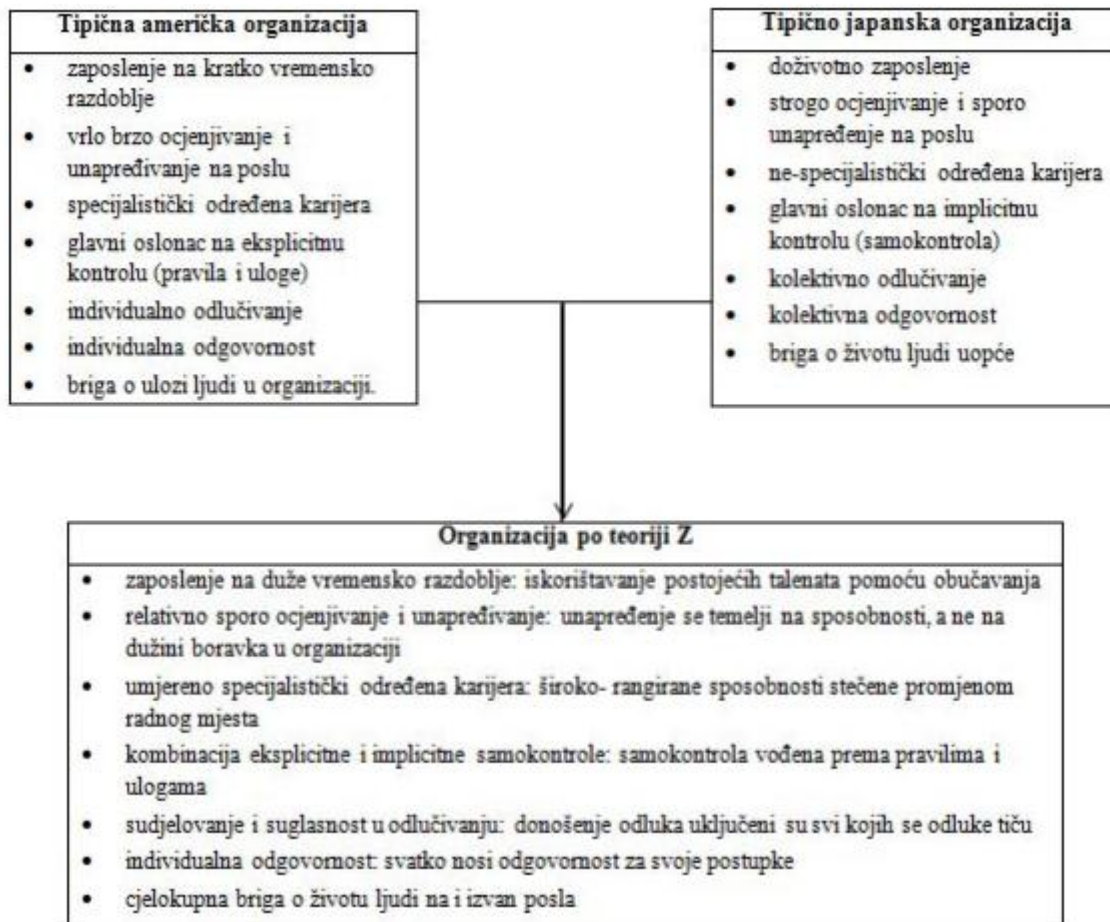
Tipična američka organizacija

- zaposlenje na kratko vremensko razdoblje
- vrlo brzo ocjenjivanje i unapređivanje na poslu
- specijalistički određena karijera
- glavni oslonac na eksplicitnu kontrolu (pravila i uloge)
- individualno odlučivanje
- individualna odgovornost
- briga o ulozi ljudi u organizaciji.

Tipično japanska organizacija

- doživotno zaposlenje
- strogo ocjenjivanje i sporo unapređenje na poslu
- ne-specijalistički određena karijera
- glavni oslonac na implicitnu kontrolu (samokontrola)
- kolektivno odlučivanje
- kolektivna odgovornost
- briga o životu ljudi uopće

Organizacija po teoriji Z

- zaposlenje na duže vremensko razdoblje: iskorištavanje postojećih talenata pomoću obučavanja
- relativno sporo ocjenjivanje i unapređivanje: unapređenje se temelji na sposobnosti, a ne na dužini boravka u organizaciji
- umjereno specijalistički određena karijera: široko- rangirane sposobnosti stečene promjenom radnog mjesta
- kombinacija eksplicitne i implicitne samokontrole: samokontrola vođena prema pravilima i ulogama
- sudjelovanje i suglasnost u odlučivanju: donošenje odluka uključeni su svi kojih se odluke tiču
- individualna odgovornost: svatko nosi odgovornost za svoje postupke
- cjelokupna briga o životu ljudi na i izvan posla